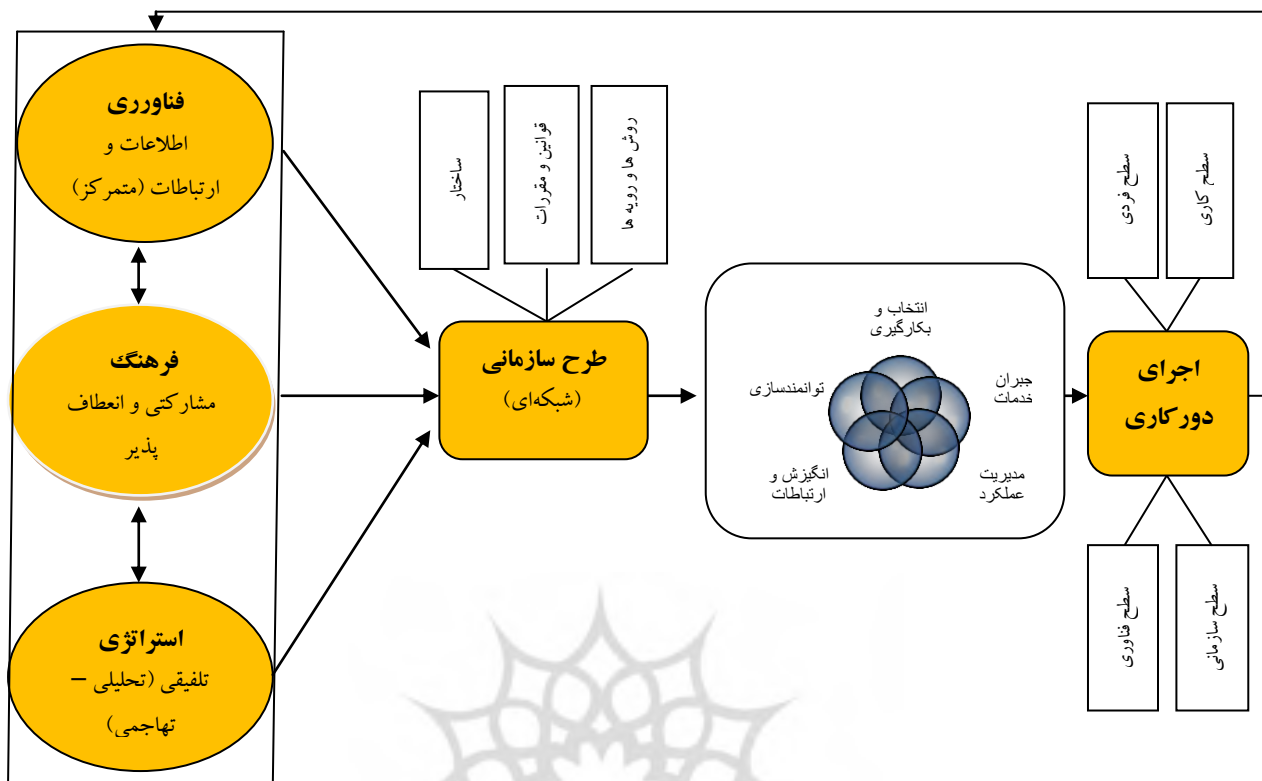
فناوری
اطلاعات و
ارتباطات (متمرکز)

فرهنگ
مشارکتی و انعطاف پذیر

استراتژی
تلفیقی (تحلیلی – تهاجمی)

ساختار

قوانین و مقررات

روش ها و رویه ها

طرح سازمانی
(شبکه‌ای)

انتخاب و بکارگیری

توانمندسازی

جبران خدمات

انگیزش و ارتباطات

مدیریت عملکرد

سطح فردی

سطح کاری

اجرای دورکاری

سطح فناوری

سطح سازمانی